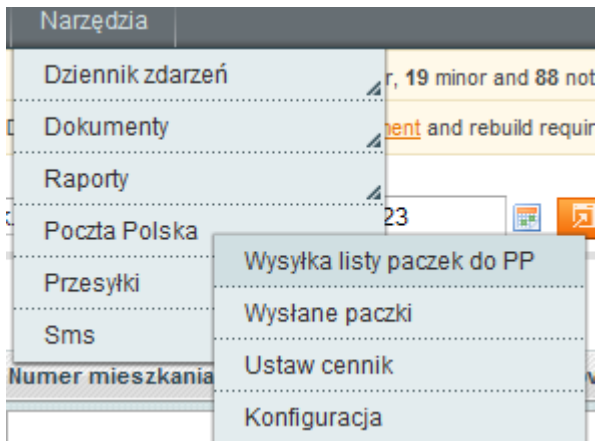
Narzędzia

Dziennik zdarzeń
Dokumenty
Raporty
Poczta Polska
Przesyłki
Sms

r, 19 minor and 88 not
D
ment and rebuild requir
23
Numer mieszkania

Wysyłka listy paczek do PP
Wysłane paczki
Ustaw cennik
Konfiguracja